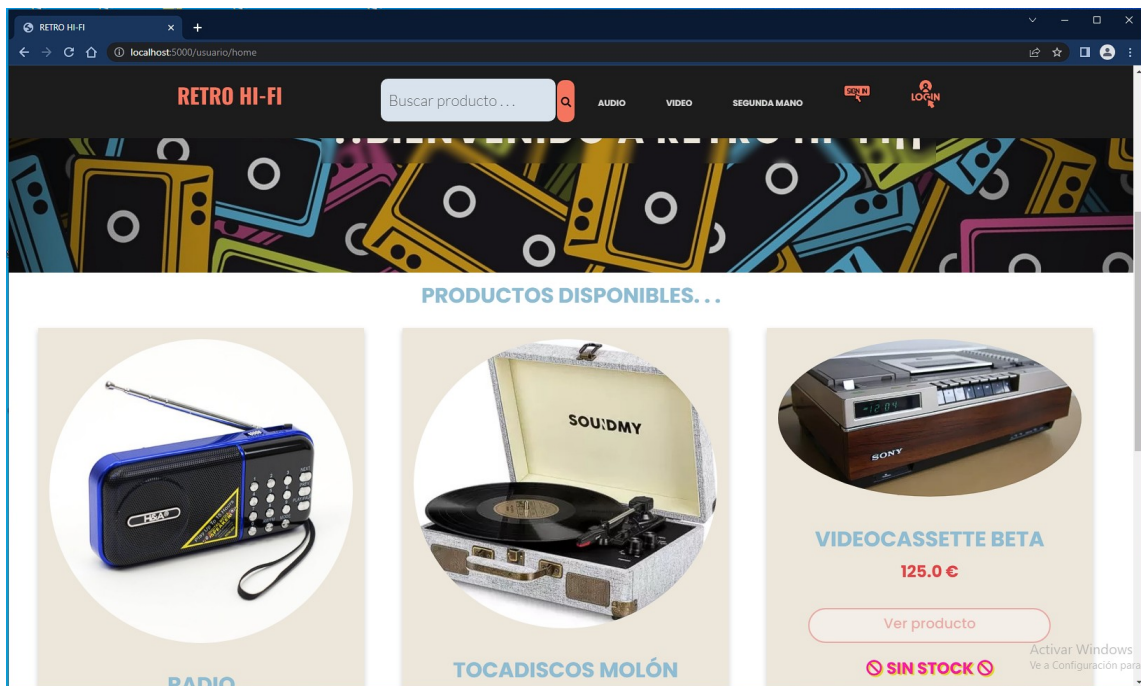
RETRO HI-FI
localhost:5000/usuario/home

RETRO HI-FI
Buscar producto ...
AUDIO
VIDEO
SEGUNDA MANO
SIGN IN
LOGIN

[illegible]

PRODUCTOS DISPONIBLES. . .

RADIO

SOUNDMY
TOCADISCOS MOLÓN

SONY
VIDEOCASSETTE BETA
125.0 €
Ver producto
SIN STOCK

Activar Windows
Ve a Configuración para